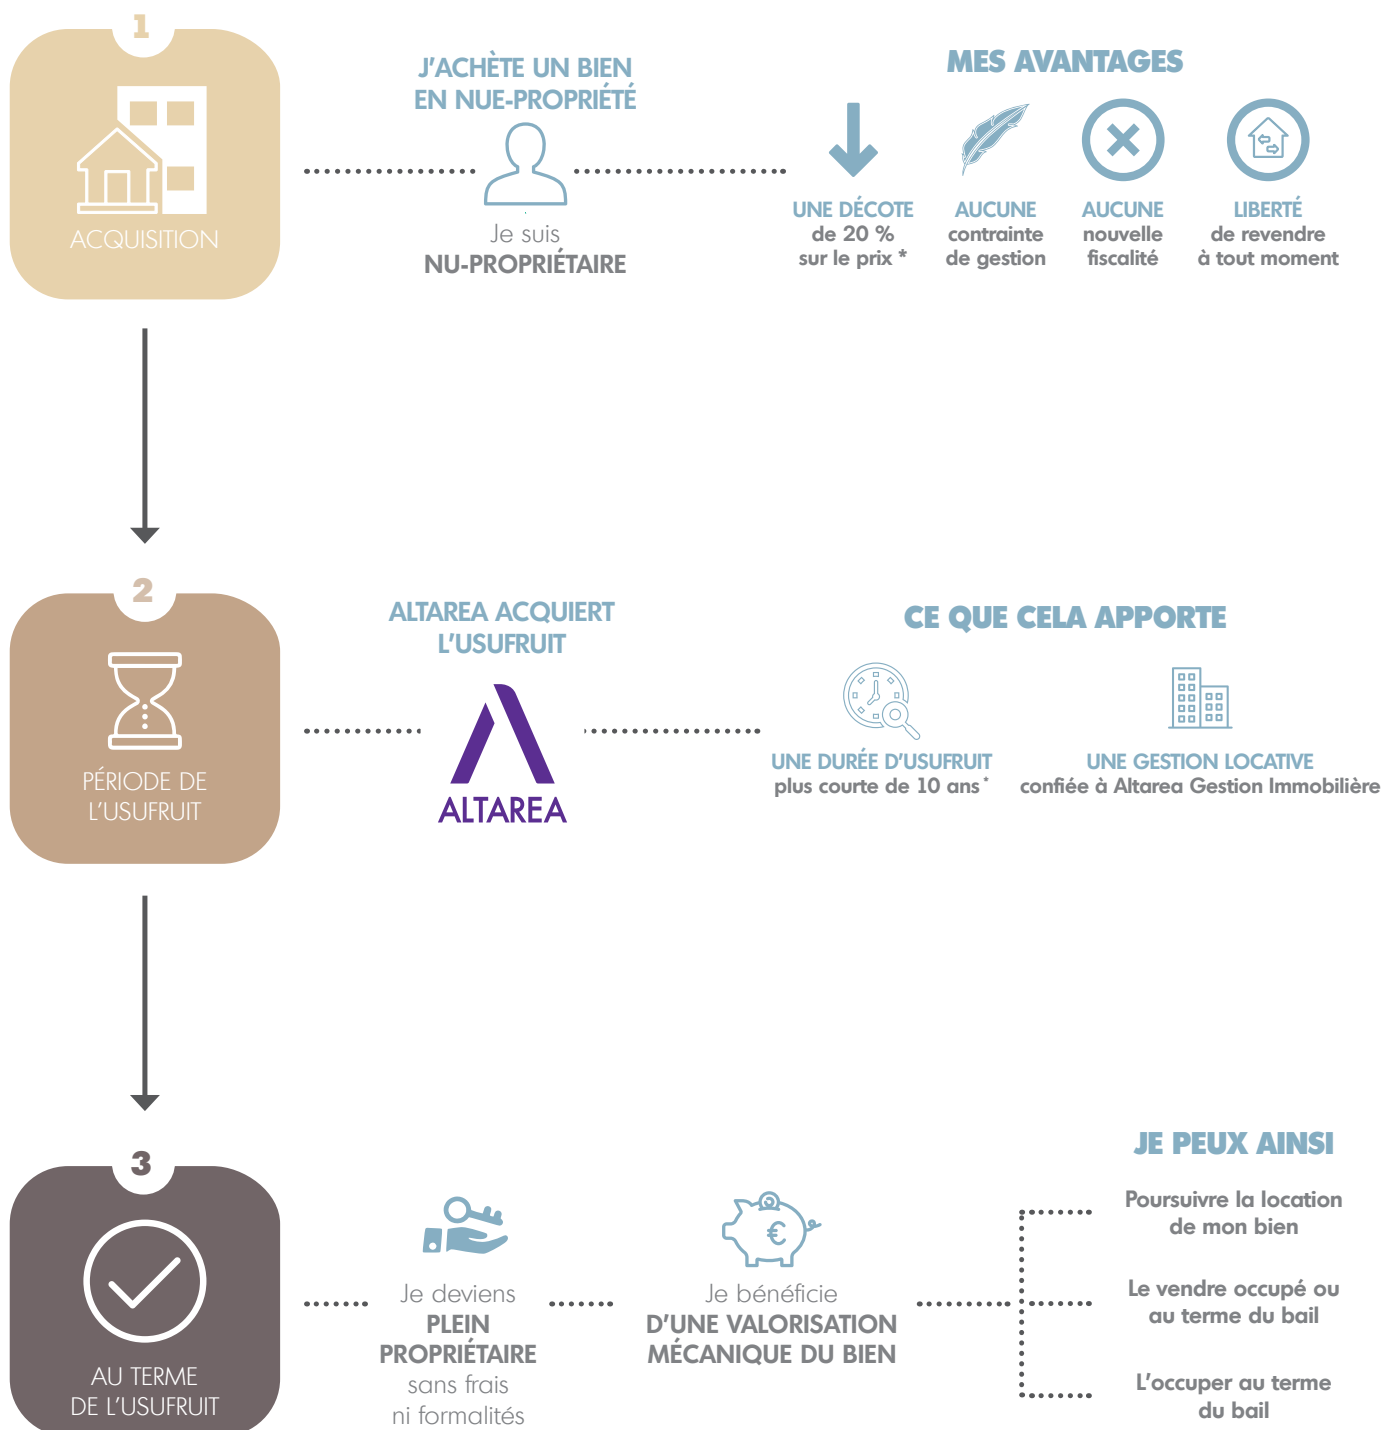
1

ACQUISITION

J'ACHÈTE UN BIEN EN NUE-PROPRIÉTÉ

Je suis NU-PROPRIÉTAIRE

MES AVANTAGES

UNE DÉCOTE de 20 % sur le prix *

AUCUNE contrainte de gestion

AUCUNE nouvelle fiscalité

LIBERTÉ de revendre à tout moment

2

PÉRIODE DE L'USUFRUIT

ALTAREA ACQUIERT L'USUFRUIT

ALTAREA

CE QUE CELA APPORTE

UNE DURÉE D'USUFRUIT plus courte de 10 ans *

UNE GESTION LOCATIVE confiée à Altarea Gestion Immobilière

3

AU TERME DE L'USUFRUIT

Je deviens PLEIN PROPRIÉTAIRE sans frais ni formalités

Je bénéficie D'UNE VALORISATION MÉCANIQUE DU BIEN

JE PEUX AINSI

Poursuivre la location de mon bien

Le vendre occupé ou au terme du bail

L'occuper au terme du bail